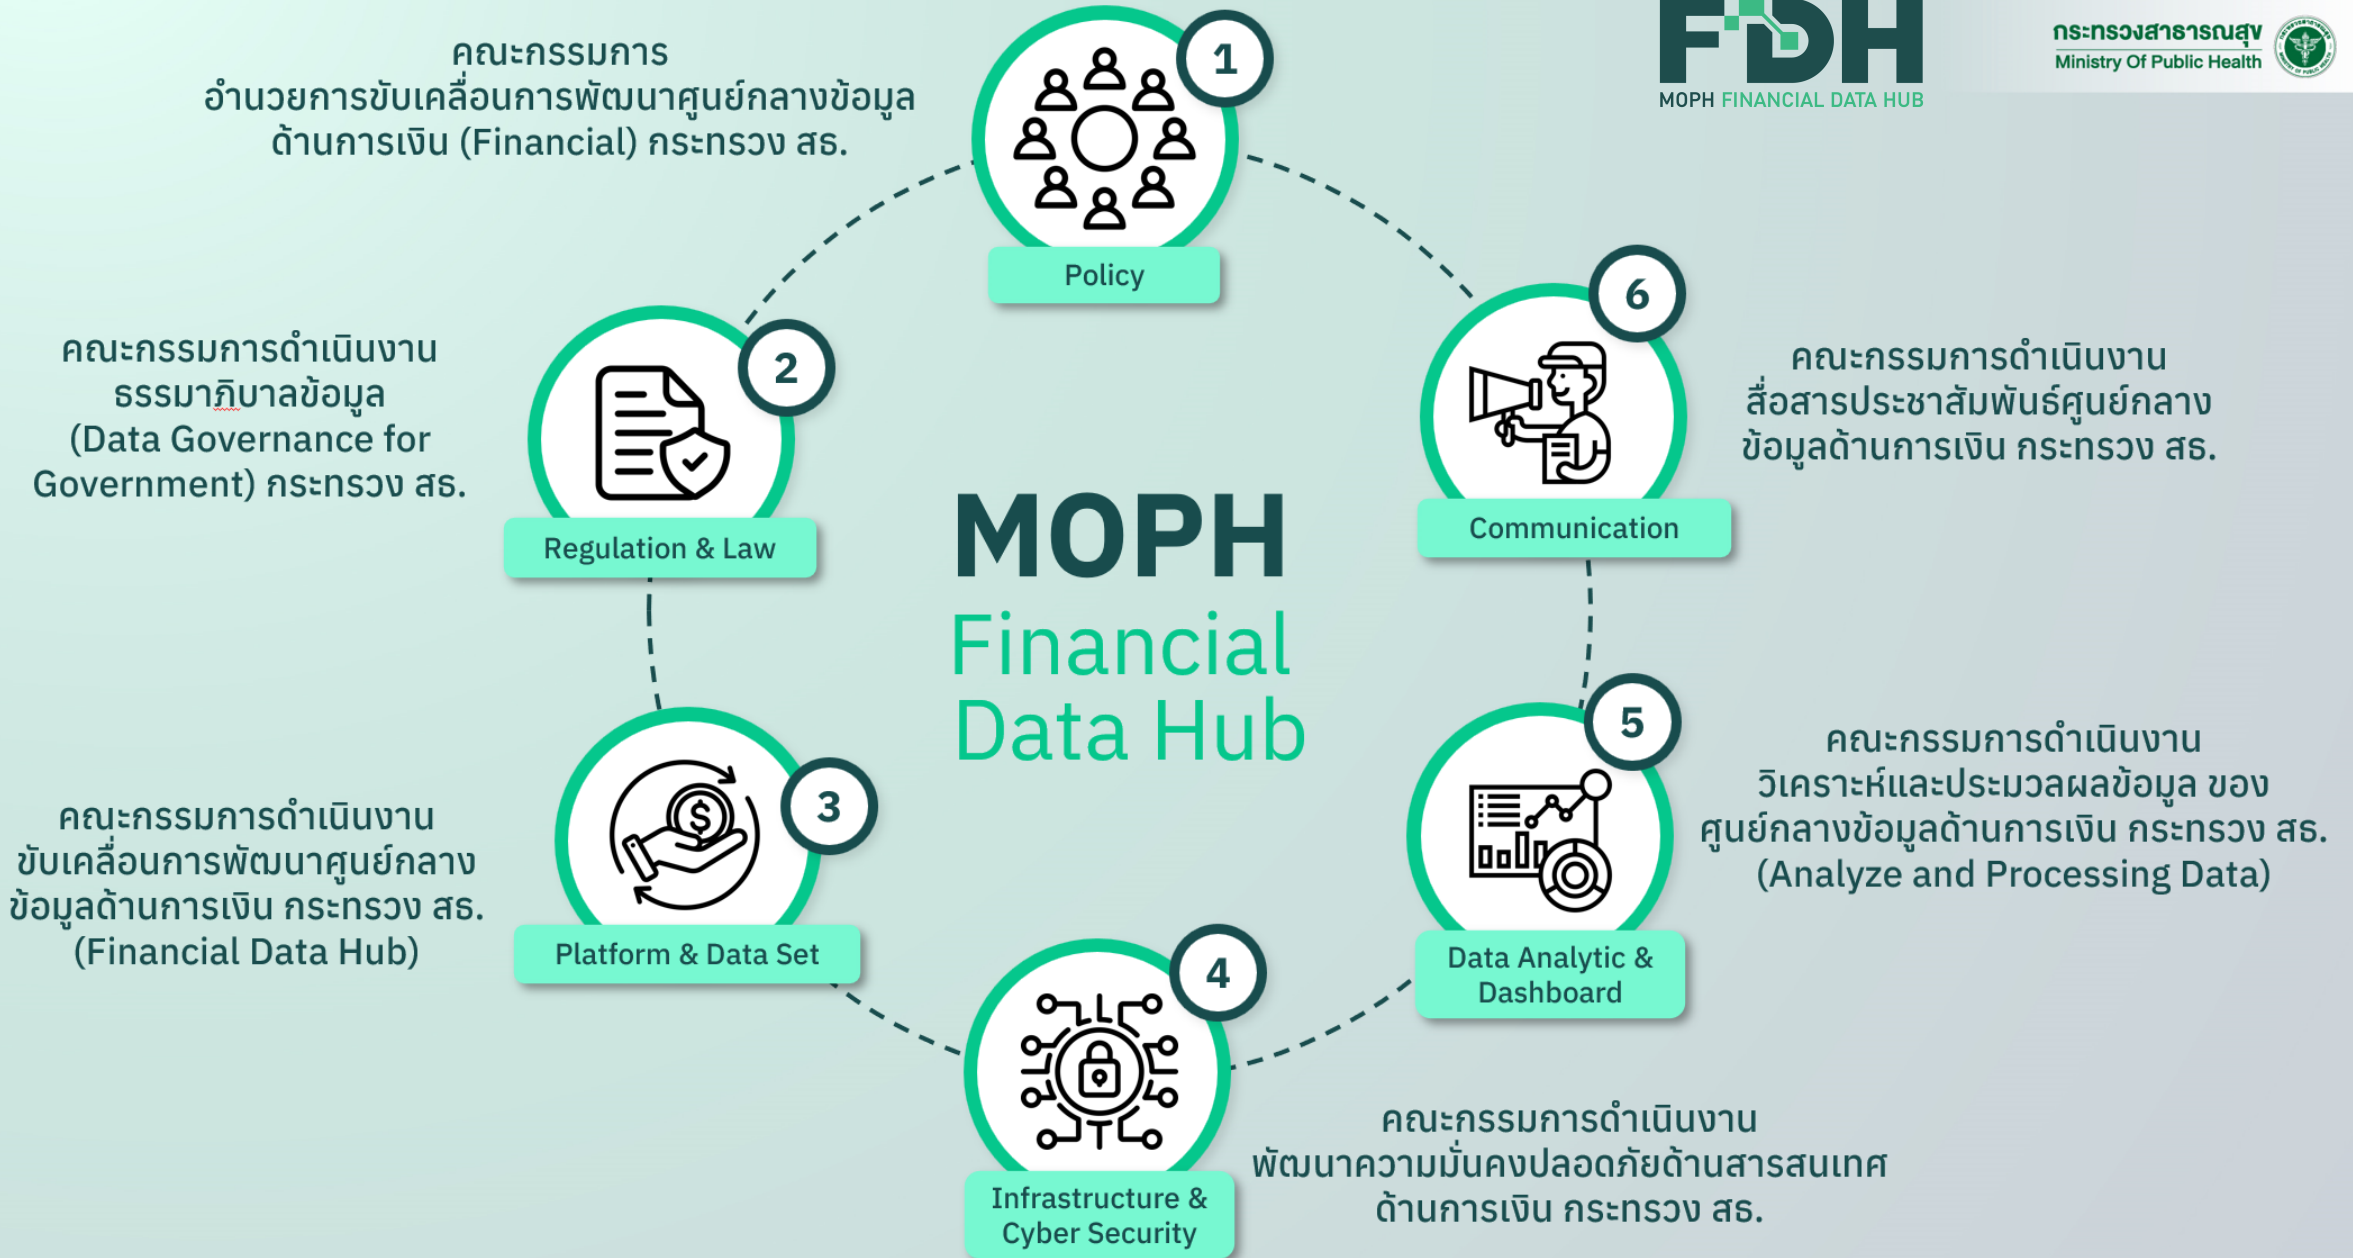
FDH
MOPH FINANCIAL DATA HUB

กระทรวงสาธารณสุข
Ministry Of Public Health

คณะกรรมการ
อำนวยการขับเคลื่อนการพัฒนาศูนย์กลางข้อมูลด้านการเงิน (Financial) กระทรวง สธ.

1
Policy

6
Communication

คณะกรรมการดำเนินงาน
สื่อสารประชาสัมพันธ์ศูนย์กลางข้อมูลด้านการเงิน กระทรวง สธ.

คณะกรรมการดำเนินงาน
ธรรมาภิบาลข้อมูล
(Data Governance for Government) กระทรวง สธ.

2
Regulation & Law

MOPH
Financial
Data Hub

3
Platform & Data Set

คณะกรรมการดำเนินงาน
ขับเคลื่อนการพัฒนาศูนย์กลางข้อมูลด้านการเงิน กระทรวง สธ.
(Financial Data Hub)

5
Data Analytic & Dashboard

คณะกรรมการดำเนินงาน
วิเคราะห์และประมวลผลข้อมูล ของศูนย์กลางข้อมูลด้านการเงิน กระทรวง สธ.
(Analyze and Processing Data)

4
Infrastructure & Cyber Security

คณะกรรมการดำเนินงาน
พัฒนาความมั่นคงปลอดภัยด้านสารสนเทศด้านการเงิน กระทรวง สธ.